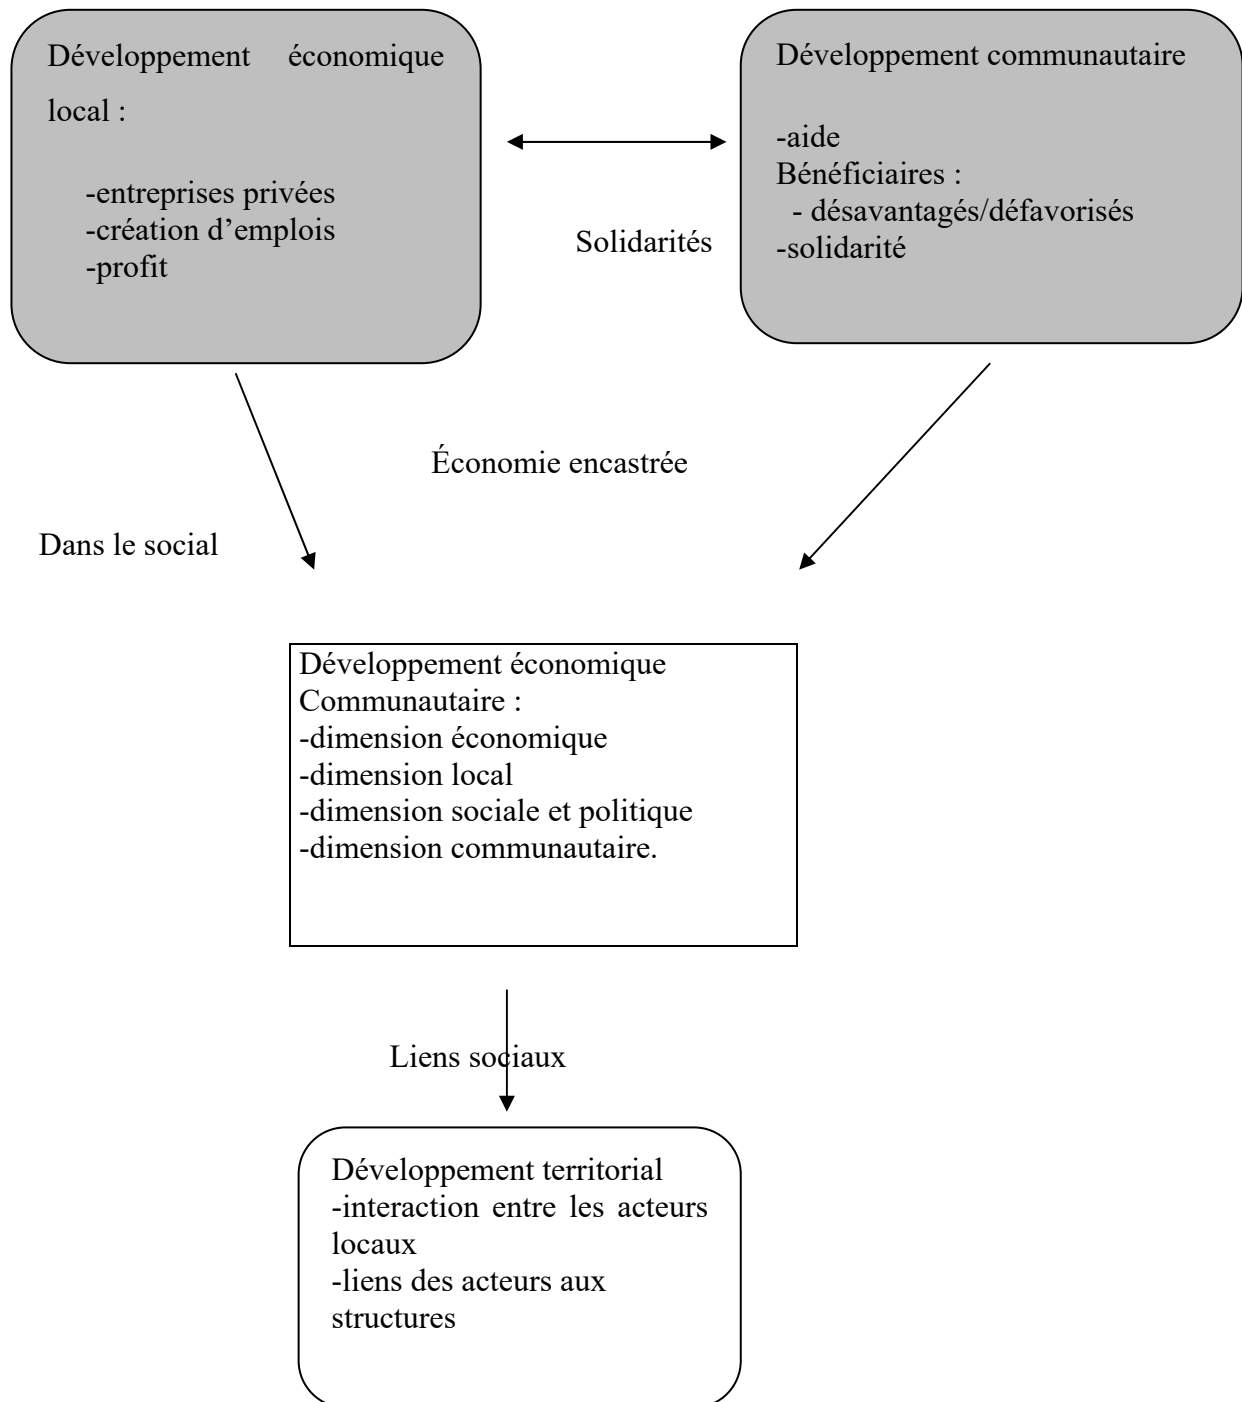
Développement économique local :

-entreprises privées
-création d'emplois
-profit

Développement communautaire

-aide
Bénéficiaires :
- désavantagés/défavorisés
-solidarité

Solidarités

Économie encastrée

Dans le social

Développement économique
Communautaire :
-dimension économique
-dimension local
-dimension sociale et politique
-dimension communautaire.

Liens sociaux

Développement territorial
-interaction entre les acteurs locaux
-liens des acteurs aux structures